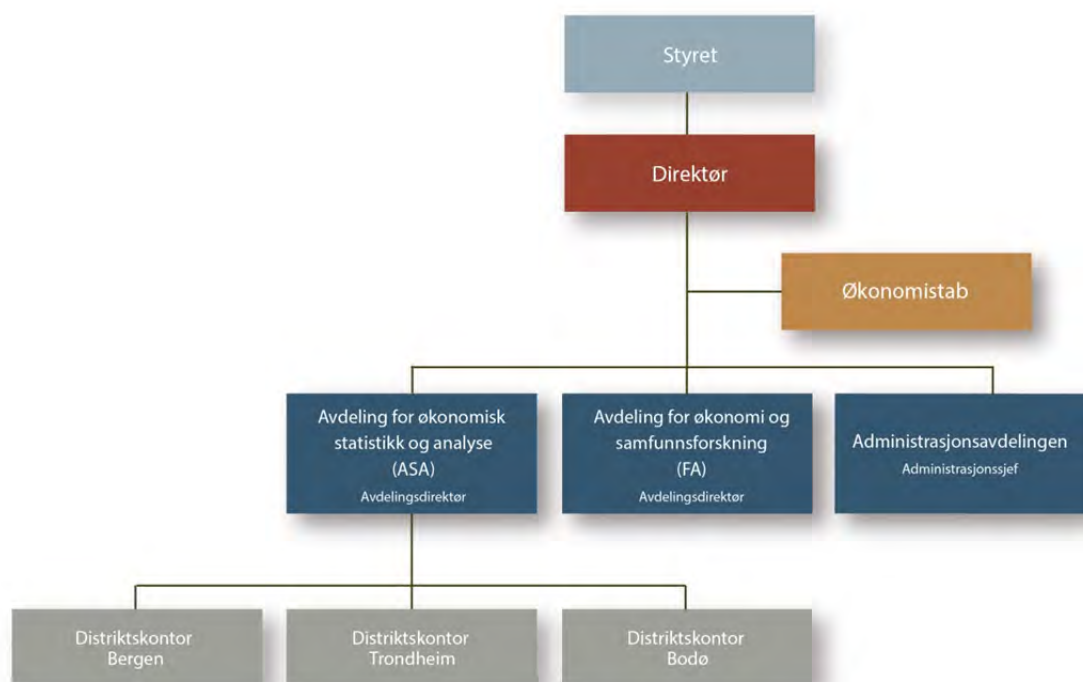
Styret

Direktør

Økonomistab

Avdeling for økonomisk statistikk og analyse (ASA)
Avdelingsdirektør

Avdeling for økonomi og samfunnsforskning (FA)
Avdelingsdirektør

Administrasjonsavdelingen
Administrasjonssjef

Distriktskontor Bergen

Distriktskontor Trondheim

Distriktskontor Bodø